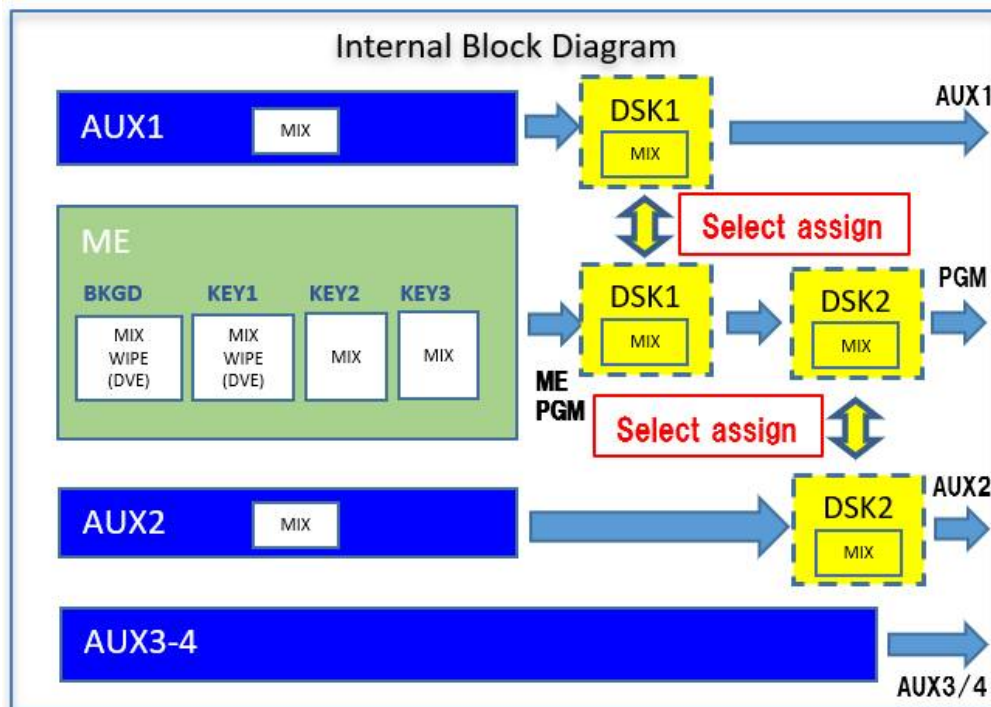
Internal Block Diagram

AUX1
MIX
DSK1
MIX
AUX1

Select assign

ME
BKGD
KEY1
KEY2
KEY3
MIX
WIPE
(DVE)
MIX
WIPE
(DVE)
MIX
MIX
DSK1
MIX
DSK2
MIX
PGM

ME
PGM
Select assign

AUX2
MIX
DSK2
MIX
AUX2

AUX3-4
AUX3/4